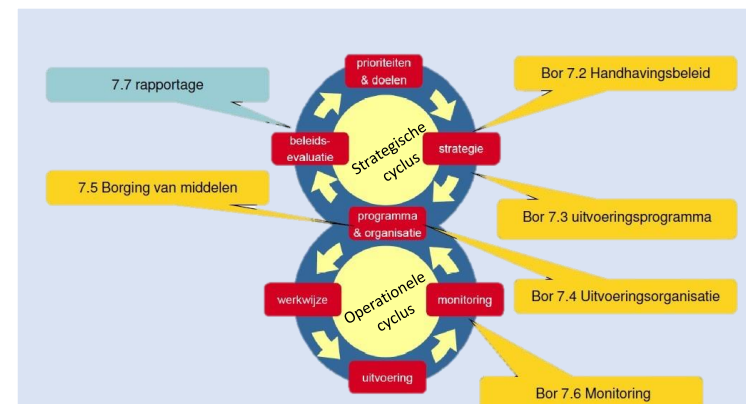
7.7 rapportage

prioriteiten & doelen

Bor 7.2 Handhavingsbeleid

beleids-evaluatie

Strategische cyclus

strategie

7.5 Borging van middelen

Bor 7.3 uitvoeringsprogramma

programma & organisatie

werkwijze

Operationele cyclus

monitoring

Bor 7.4 Uitvoeringsorganisatie

uitvoering

Bor 7.6 Monitoring